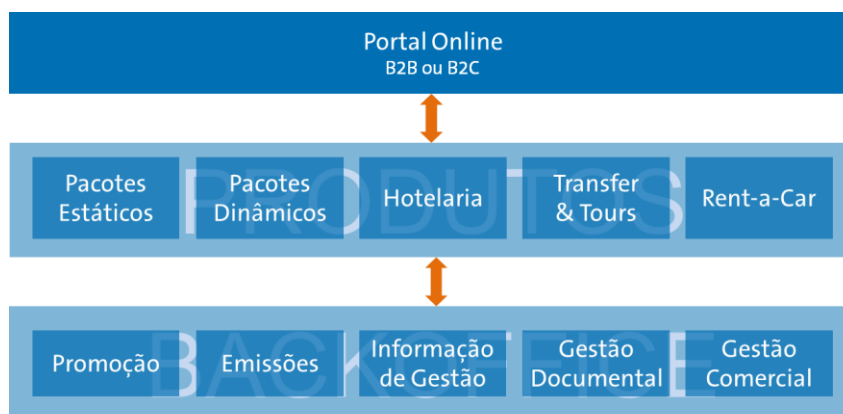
Portal Online
B2B ou B2C

PRODUTOS

Pacotes Estáticos

Pacotes Dinâmicos

Hotelaria

Transfer & Tours

Rent-a-Car

BACKOFFICE

Promoção

Emissões

Informação de Gestão

Gestão Documental

Gestão Comercial